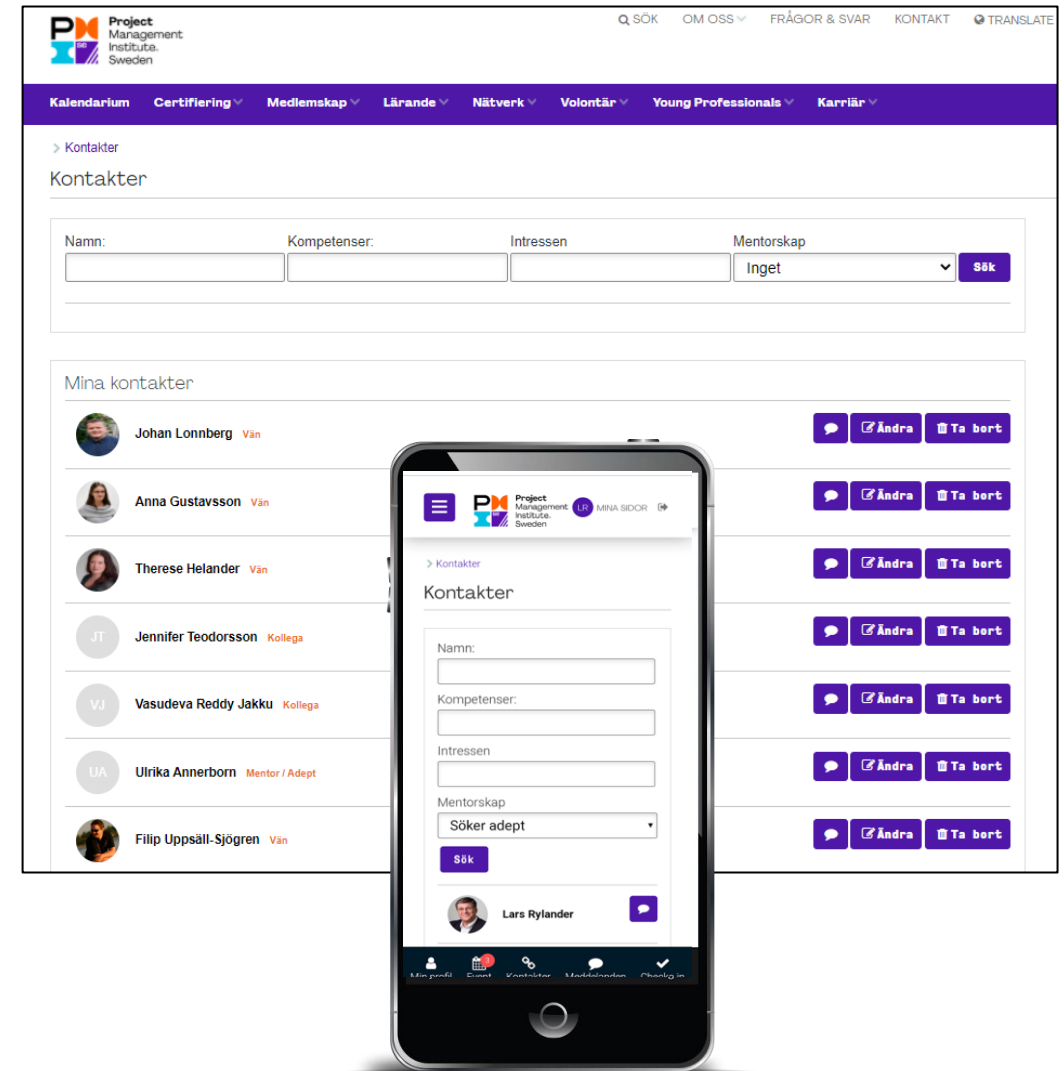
Project Management Institute. Sweden

SÖK OM OSS FRÅGOR & SVAR KONTAKT TRANSLATE

Kalendarium Certifiering Medlemskap Lärande Nätverk Volontär Young Professionals Karriär

> Kontakter

Kontakter

Namn:
Kompetenser:
Intressen
Mentorskap
Inget
Sök

Mina kontakter

Johan Lonnberg Vän
Anna Gustavsson Vän
Therese Helander Vän
JT Jennifer Teodorsson Kollega
VJ Vasudeva Reddy Jakku Kollega
UA Ulrika Annerborn Mentor / Adept
Filip Uppsäll-Sjögren Vän

Ändra Ta bort

Project Management Institute. Sweden LR MINA SIDOR

> Kontakter

Kontakter

Namn:
Kompetenser:
Intressen
Mentorskap
Söker adept
Sök

Lars Rylander

Min profil Event Kontakter Meddelanden Checka in